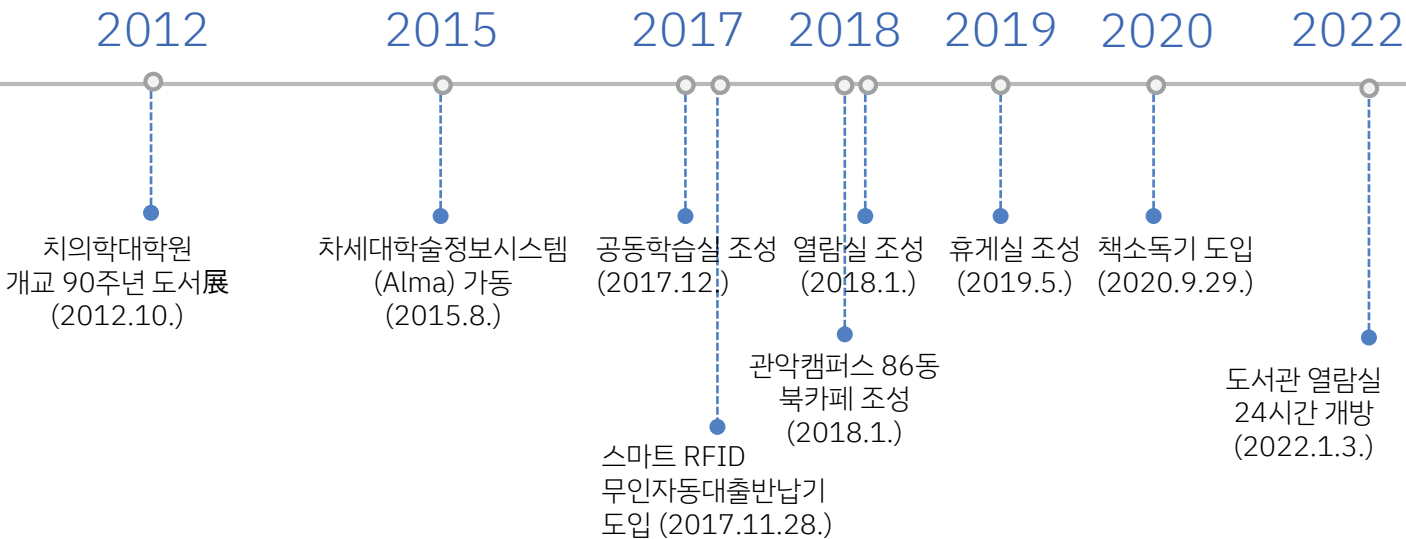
2012 2015 2017 2018 2019 2020 2022

치의학대학원
개교 90주년 도서展
(2012.10.)

차세대학술정보시스템
(Alma) 가동
(2015.8.)

공동학습실 조성
(2017.12.)

스마트 RFID
무인자동대출반납기
도입 (2017.11.28.)

열람실 조성
(2018.1.)

관악캠퍼스 86동
북카페 조성
(2018.1.)

휴게실 조성
(2019.5.)

책소독기 도입
(2020.9.29.)

도서관 열람실
24시간 개방
(2022.1.3.)